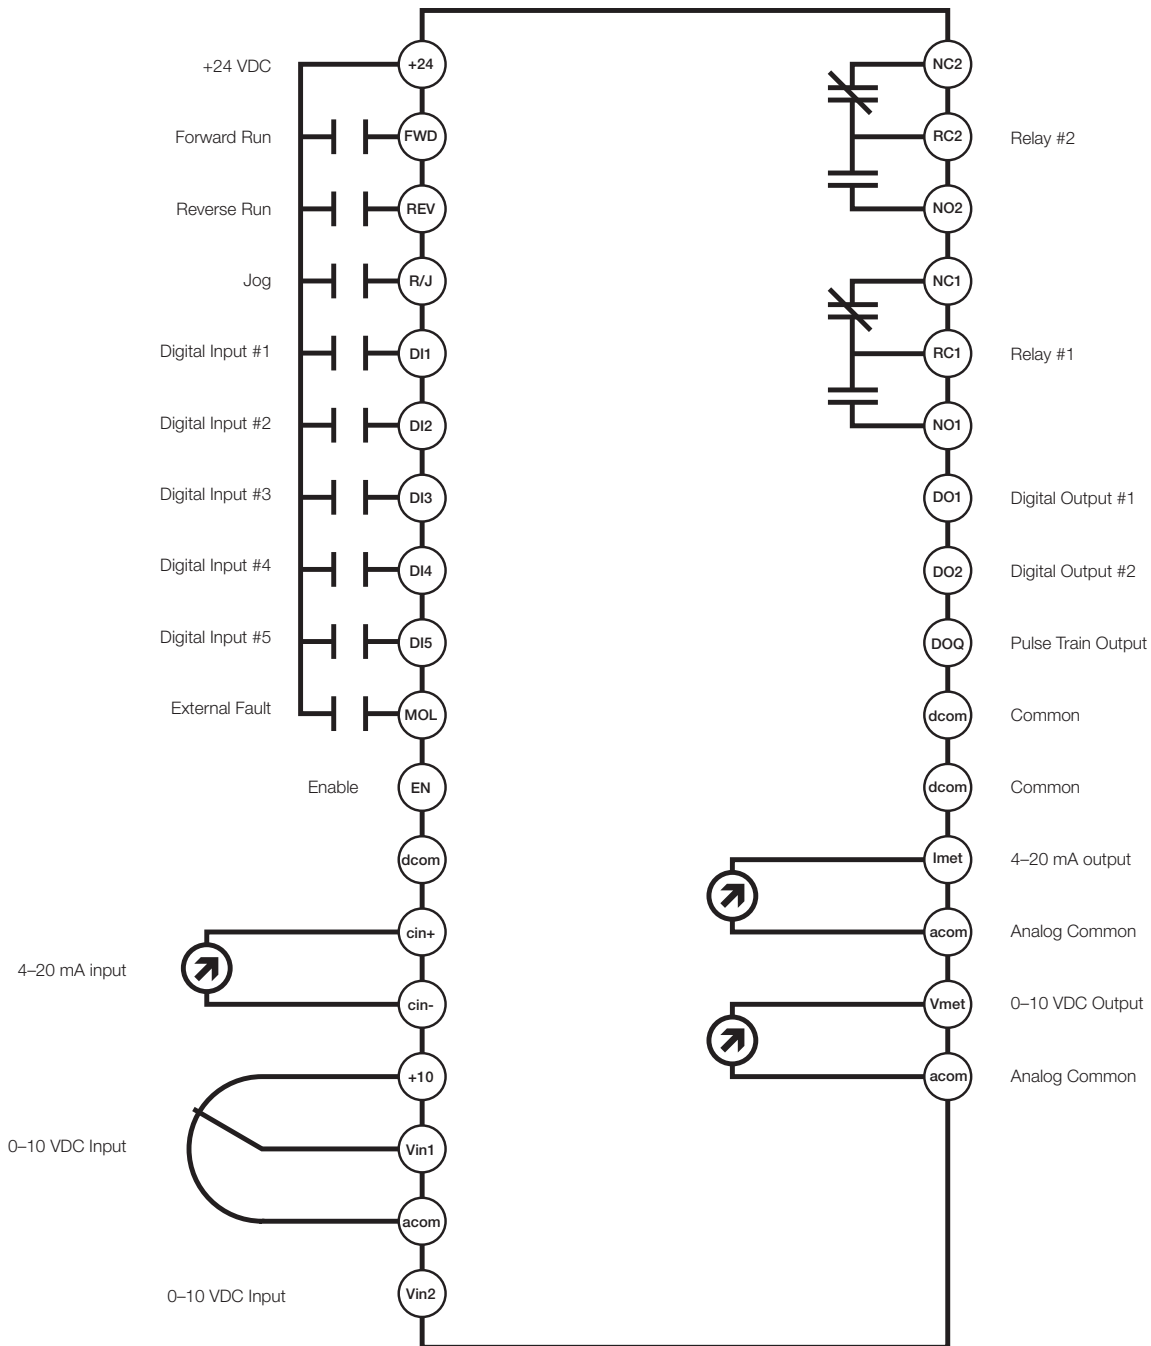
+24 VDC
+24
Forward Run
FWD
Reverse Run
REV
Jog
R/J
Digital Input #1
DI1
Digital Input #2
DI2
Digital Input #3
DI3
Digital Input #4
DI4
Digital Input #5
DI5
External Fault
MOL
Enable
EN
dcom
4–20 mA input
cin+
cin-
0–10 VDC Input
+10
Vin1
acom
0–10 VDC Input
Vin2

NC2
RC2
Relay #2
NO2
NC1
RC1
Relay #1
NO1
DO1
Digital Output #1
DO2
Digital Output #2
DOQ
Pulse Train Output
dcom
Common
dcom
Common
Imet
4–20 mA output
acom
Analog Common
Vmet
0–10 VDC Output
acom
Analog Common